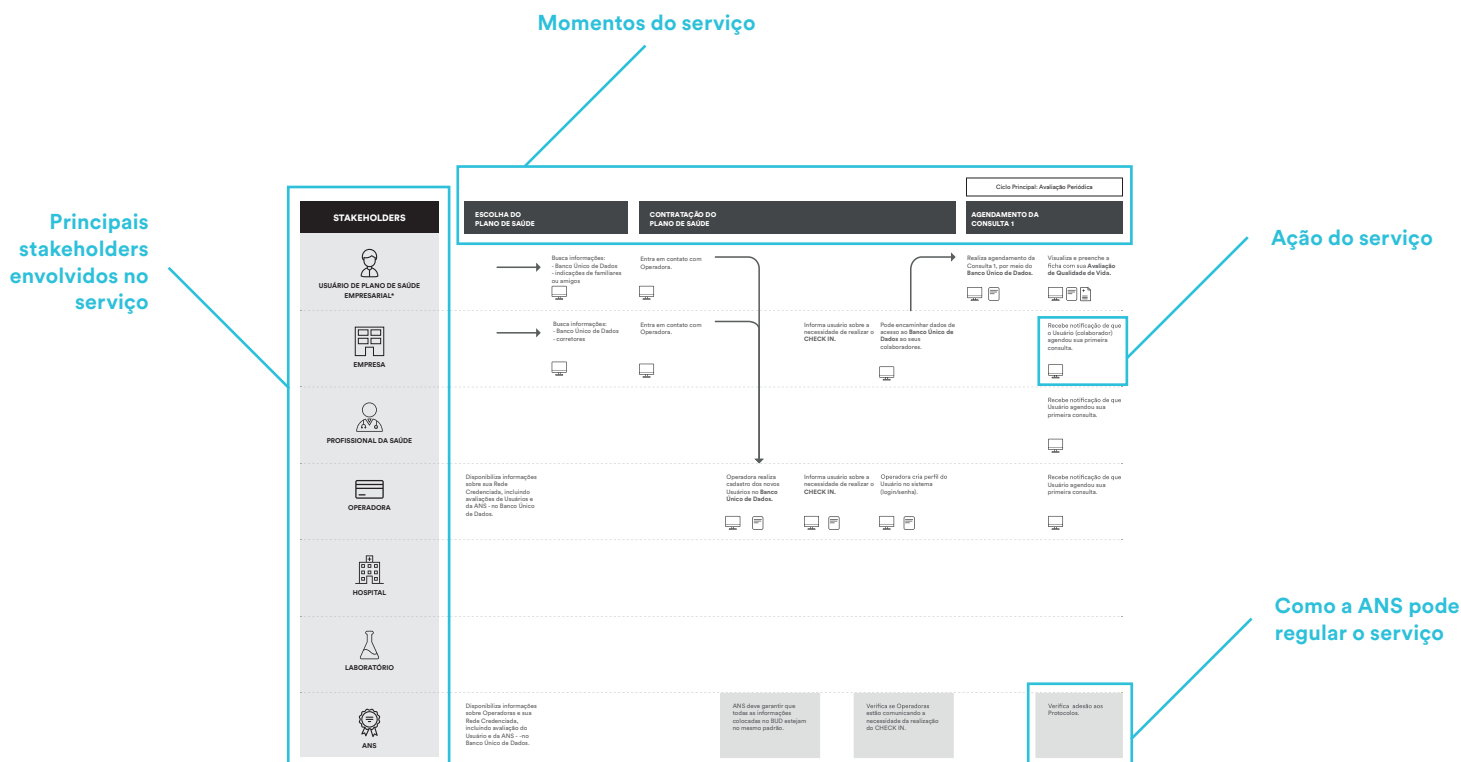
Momentos do serviço

Principais stakeholders envolvidos no serviço

Ação do serviço

Como a ANS pode regular o serviço

Ciclo Principal: Avaliação Periódica

STAKEHOLDERS

ESCOLHA DO PLANO DE SAÚDE

CONTRATAÇÃO DO PLANO DE SAÚDE

AGENDAMENTO DA CONSULTA 1

USUÁRIO DE PLANO DE SAÚDE EMPRESARIAL*

Busca informações:
- Banco Único de Dados
- indicações de familiares ou amigos

Entra em contato com Operadora.

Realiza agendamento da Consulta 1, por meio do Banco Único de Dados.

Visualiza e preenche a ficha com sua Avaliação de Qualidade de Vida.

EMPRESA

Busca informações:
- Banco Único de Dados
- corretores

Entra em contato com Operadora.

Informa usuário sobre a necessidade de realizar o CHECK IN.

Pode encaminhar dados de acesso ao Banco Único de Dados ao seus colaboradores.

Recebe notificação de que o Usuário (colaborador) agendou sua primeira consulta.

PROFISSIONAL DA SAÚDE

Recebe notificação de que Usuário agendou sua primeira consulta.

OPERADORA

Disponibiliza informações sobre sua Rede Credenciada, incluindo avaliações de Usuários e da ANS - no Banco Único de Dados.

Operadora realiza cadastro dos novos Usuários no Banco Único de Dados.

Informa usuário sobre a necessidade de realizar o CHECK IN.

Operadora cria perfil do Usuário no sistema (login/senha).

Recebe notificação de que Usuário agendou sua primeira consulta.

HOSPITAL

LABORATÓRIO

ANS

Disponibiliza informações sobre Operadora e sua Rede Credenciada, incluindo avaliação do Usuário e da ANS - no Banco Único de Dados.

ANS deve garantir que todas as informações colocadas no BUD estejam no mesmo padrão.

Verifica se Operadoras estão comunicando a necessidade da realização do CHECK IN.

Verifica adesão aos Protocolos.